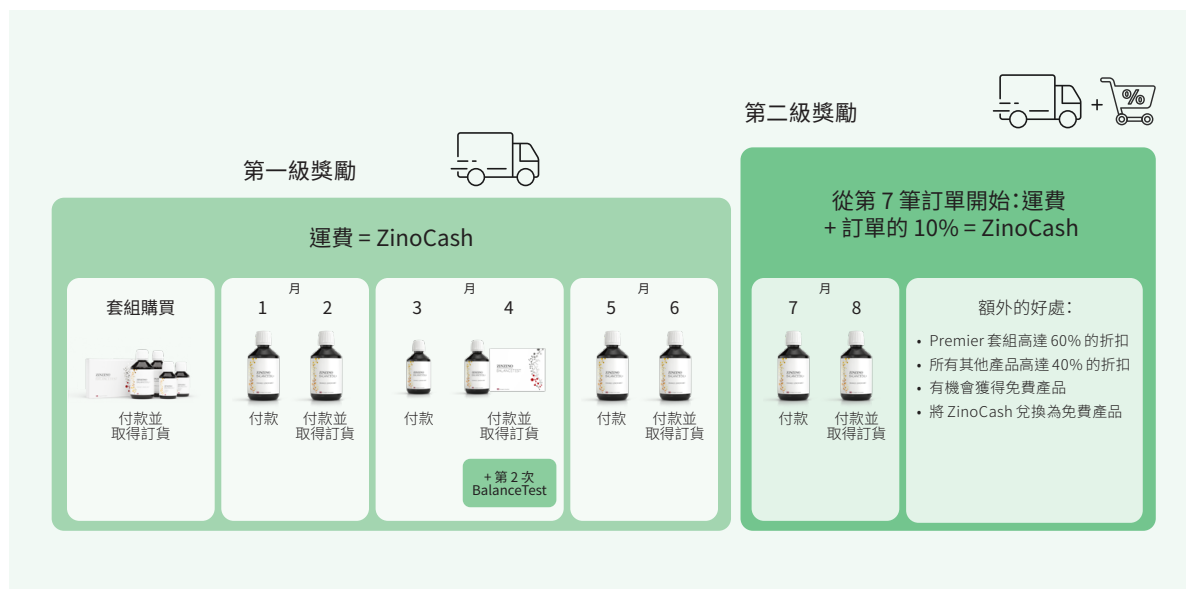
第二級獎勵

第一級獎勵

運費 = ZinoCash

從第 7 筆訂單開始：運費 + 訂單的 10% = ZinoCash

套組購買

付款並取得訂貨

月

1 2

付款

付款並取得訂貨

月

3 4

付款

付款並取得訂貨

+ 第 2 次 BalanceTest

月

5 6

付款

付款並取得訂貨

月

7 8

付款

付款並取得訂貨

額外的好處：

• Premier 套組高達 60% 的折扣
• 所有其他產品高達 40% 的折扣
• 有機會獲得免費產品
• 將 ZinoCash 兌換為免費產品